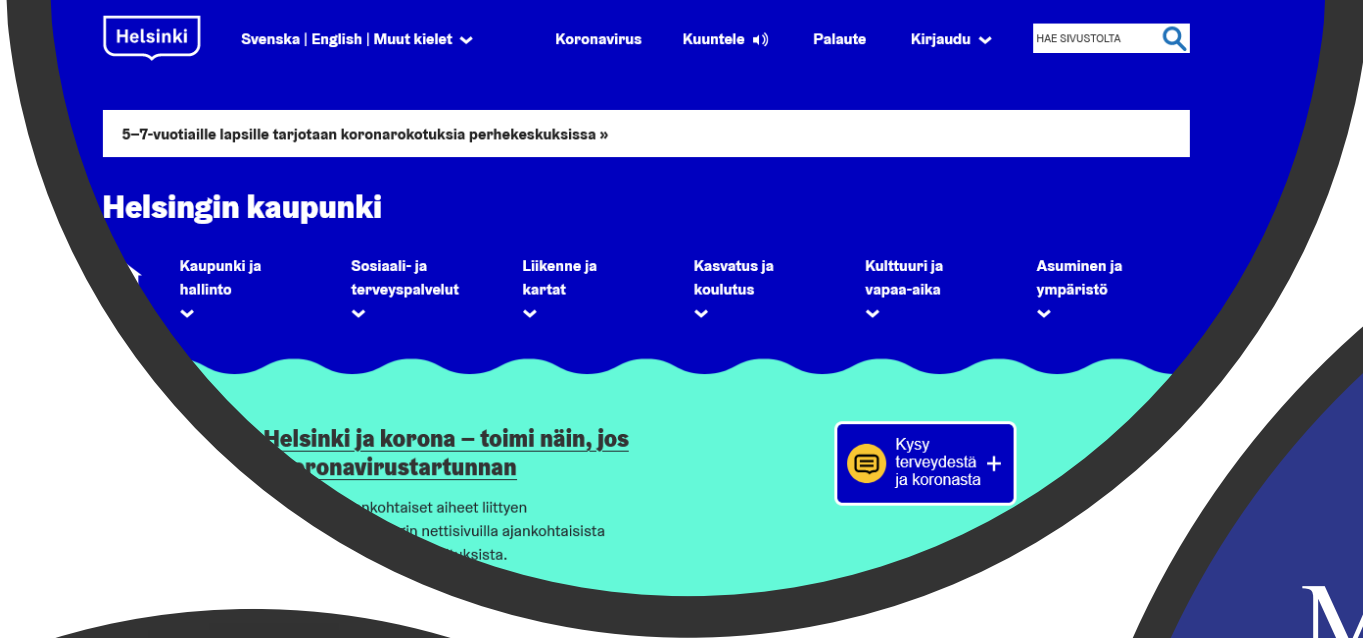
Helsinki

Svenska | English | Muut kielet

Koronavirus

Kuuntele

Palaute

Kirjaudu

HAE SIVUSTOLTA

5–7-vuotiaille lapsille tarjotaan koronarokotuksia perhekeskuksissa »

Helsingin kaupunki

Kaupunki ja hallinto

Sosiaali- ja terveyspalvelut

Liikenne ja kartat

Kasvatus ja koulutus

Kulttuuri ja vapaa-aika

Asuminen ja ympäristö

Helsinki ja korona – toimi näin, jos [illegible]oronavirustartunnan

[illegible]nkohtaiset aiheet liittyen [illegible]rin nettisivuilla ajankohtaisista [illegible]ksista.

Kysy terveydestä ja koronasta

M